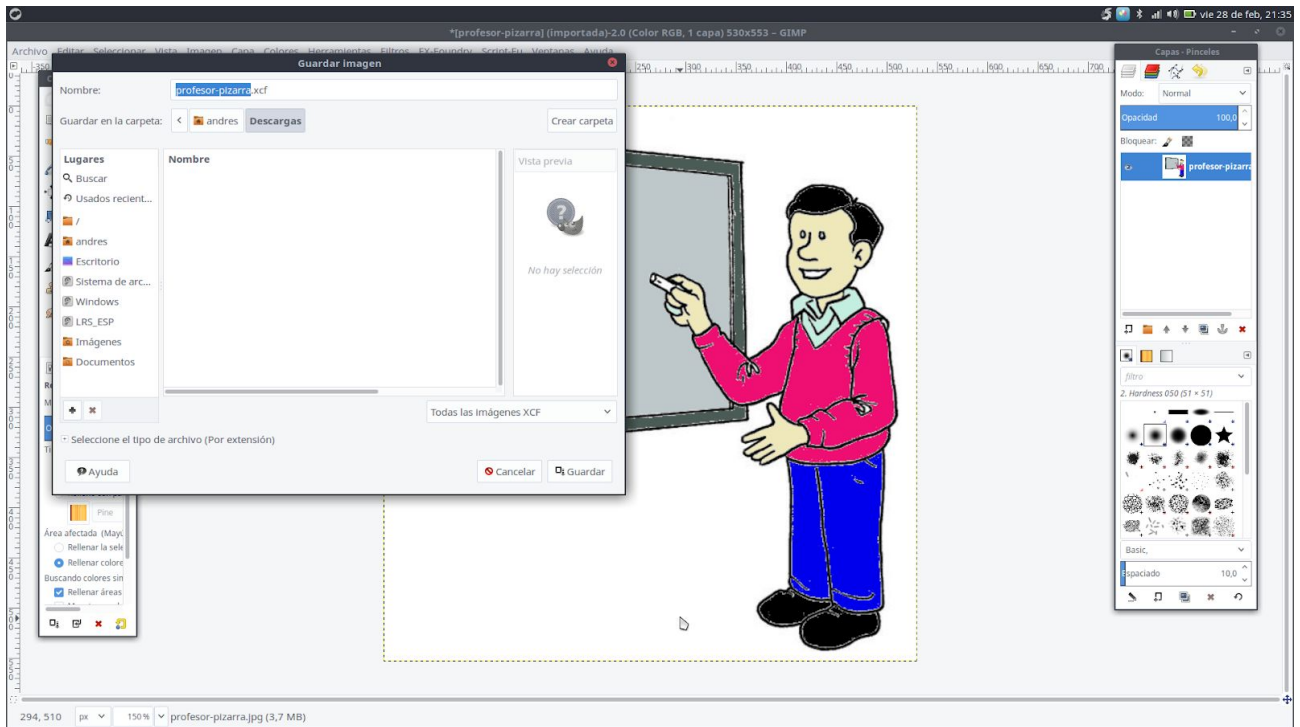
vie 28 de feb, 21:35

*[profesor-pizarra] (importada)-2.0 (Color RGB, 1 capa) 530x553 – GIMP

Archivo Editar Seleccionar Vista Imagen Capa Colores Herramientas Filtros FX-Foundry Script-Fu Ventanas Ayuda

Guardar imagen

Nombre: profesor-pizarra.xcf

Guardar en la carpeta: andres Descargas Crear carpeta

Lugares
Buscar
Usados recient...
/
andres
Escritorio
Sistema de arc...
Windows
LRS_ESP
Imágenes
Documentos

Nombre

Vista previa

No hay selección

Todas las imágenes XCF

Seleccione el tipo de archivo (Por extensión)

Ayuda Cancelar Guardar

Capas - Pinceles
Modo: Normal
Opacidad 100,0
Bloquear:
profesor-pizarra

filtro
2. Hardness 050 (51 × 51)
Basic,
Espaciado 10,0

Pinc
Área afectada (Mayú
Rellenar la sele
Rellenar colore
Buscando colores sin
Rellenar áreas

294, 510 px 150 % profesor-pizarra.jpg (3,7 MB)